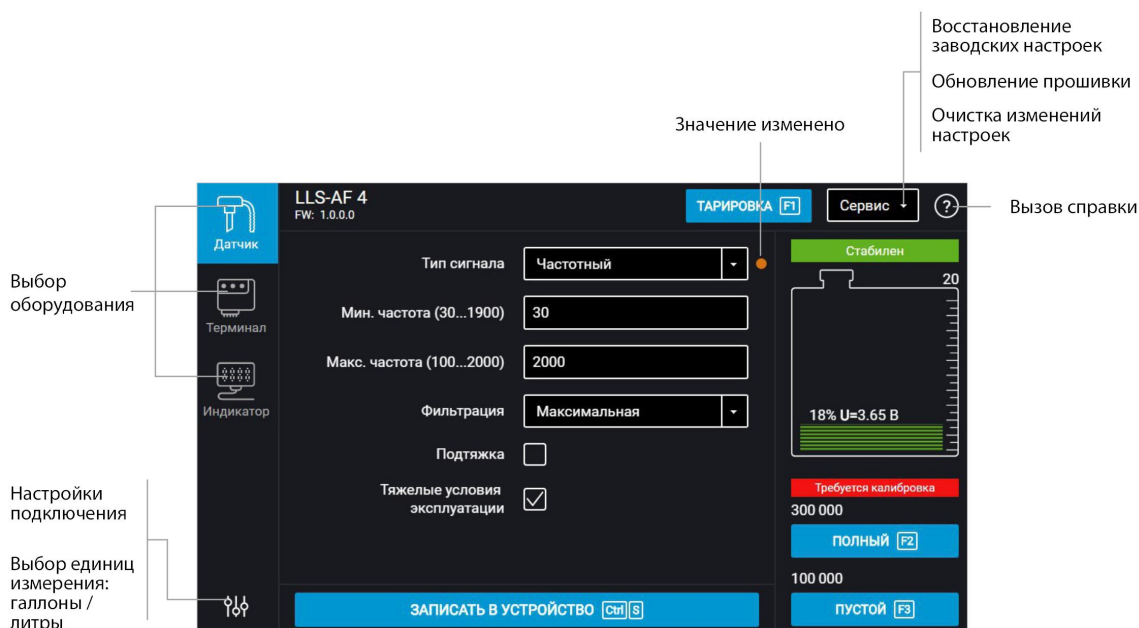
Восстановление заводских настроек

Обновление прошивки

Очистка изменений настроек

Значение изменено

LLS-AF 4
FW: 1.0.0.0

ТАРИРОВКА F1

Сервис

Вызов справки

Датчик

Терминал

Индикатор

Выбор оборудования

Тип сигнала | Частотный

Мин. частота (30...1900) | 30

Макс. частота (100...2000) | 2000

Фильтрация | Максимальная

Подтяжка

Тяжелые условия эксплуатации

Стабилен

20

18% U=3.65 В

Требуется калибровка

300 000

ПОЛНЫЙ F2

100 000

ПУСТОЙ F3

Настройки подключения

Выбор единиц измерения: галлоны / литры

ЗАПИСАТЬ В УСТРОЙСТВО Ctrl S